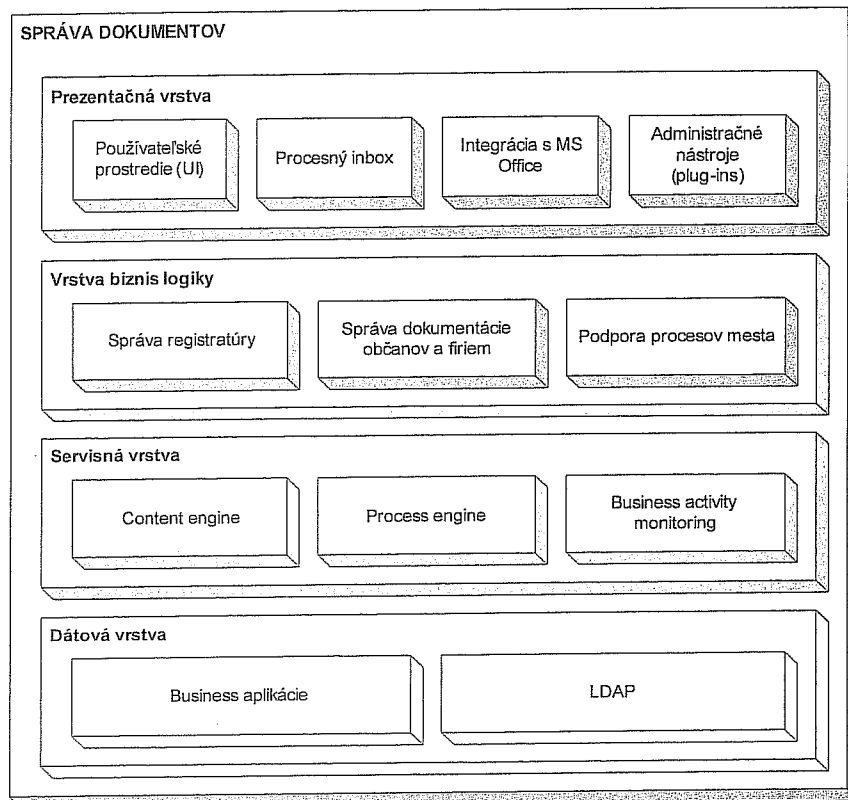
SPRÁVA DOKUMENTOV

Prezentačná vrstva

Používateľské prostredie (UI)

Procesný inbox

Integrácia s MS Office

Administračné nástroje (plug-ins)

Vrstva biznis logiky

Správa registratúry

Správa dokumentácie občanov a firiem

Podpora procesov mesta

Servisná vrstva

Content engine

Process engine

Business activity monitoring

Dátová vrstva

Business aplikácie

LDAP